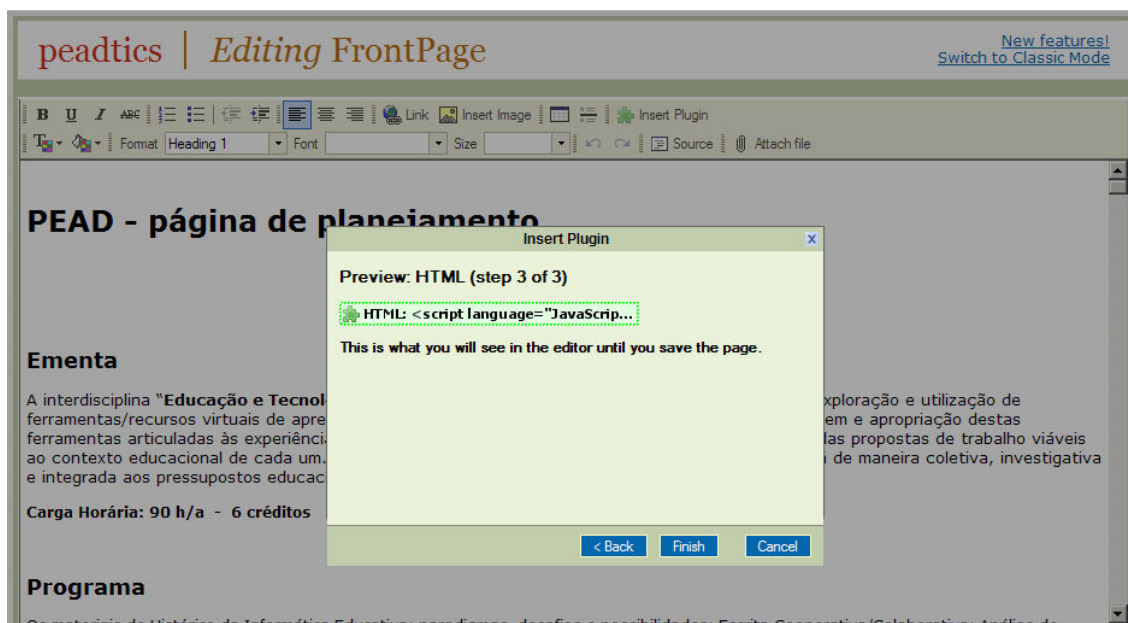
peadtics | Editing FrontPage

New features!
Switch to Classic Mode

B U I ABC Link Insert Image Insert Plugin
Format Heading 1 Font Size Source Attach file

PEAD - página de planejamento

Insert Plugin ×

Preview: HTML (step 3 of 3)

HTML: <script language="JavaScrip...

This is what you will see in the editor until you save the page.

< Back Finish Cancel

Ementa

A interdisciplina "Educação e Tecnol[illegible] xploração e utilização de ferramentas/recursos virtuais de apre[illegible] em e apropriação destas ferramentas articuladas às experiênci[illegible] las propostas de trabalho viáveis ao contexto educacional de cada um.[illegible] de maneira coletiva, investigativa e integrada aos pressupostos educac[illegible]

Carga Horária: 90 h/a - 6 créditos

Programa

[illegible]